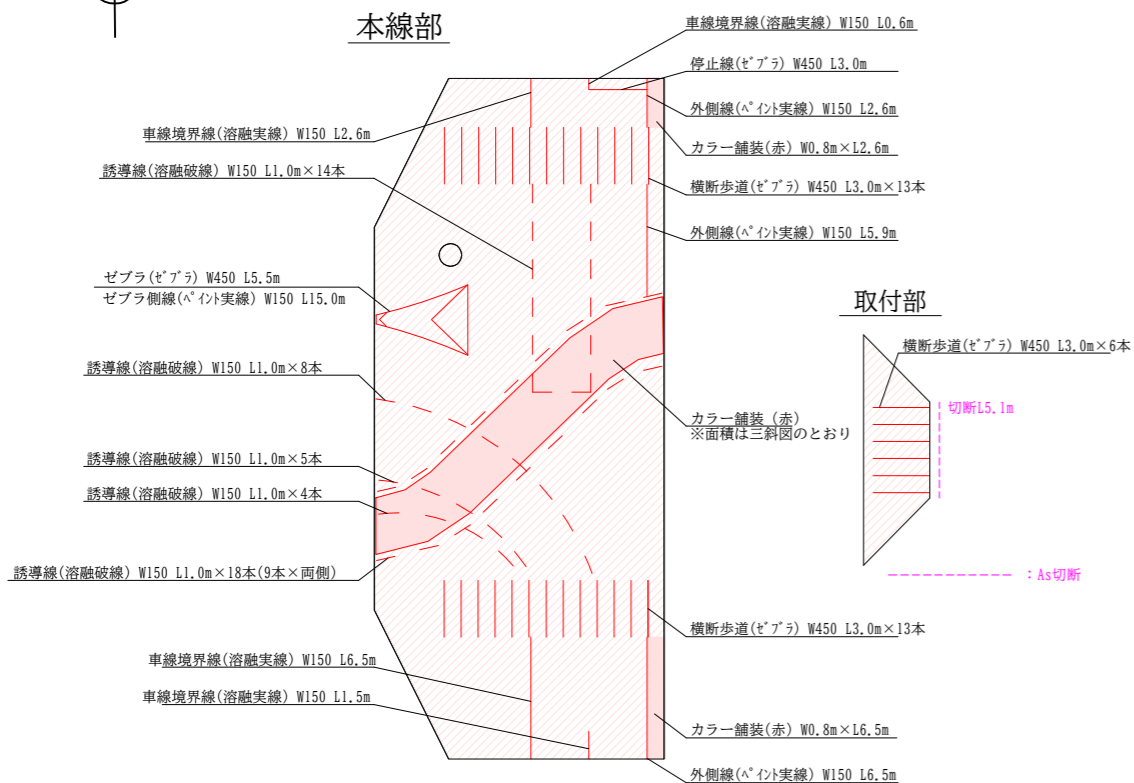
本線部

車線境界線(溶融実線) W150 L0.6m
停止線(ｾﾞﾌﾞﾗ) W450 L3.0m
外側線(ﾍﾟｲﾝﾄ実線) W150 L2.6m
車線境界線(溶融実線) W150 L2.6m
カラー舗装(赤) W0.8m×L2.6m
誘導線(溶融破線) W150 L1.0m×14本
横断歩道(ｾﾞﾌﾞﾗ) W450 L3.0m×13本
外側線(ﾍﾟｲﾝﾄ実線) W150 L5.9m
ゼブラ(ｾﾞﾌﾞﾗ) W450 L5.5m
ゼブラ側線(ﾍﾟｲﾝﾄ実線) W150 L15.0m

取付部

横断歩道(ｾﾞﾌﾞﾗ) W450 L3.0m×6本
誘導線(溶融破線) W150 L1.0m×8本
切断L5.1m
カラー舗装 (赤)
※面積は三斜図のとおり
誘導線(溶融破線) W150 L1.0m×5本
誘導線(溶融破線) W150 L1.0m×4本
誘導線(溶融破線) W150 L1.0m×18本(9本×両側)
：As切断
横断歩道(ｾﾞﾌﾞﾗ) W450 L3.0m×13本
車線境界線(溶融実線) W150 L6.5m
車線境界線(溶融実線) W150 L1.5m
カラー舗装(赤) W0.8m×L6.5m
外側線(ﾍﾟｲﾝﾄ実線) W150 L6.5m